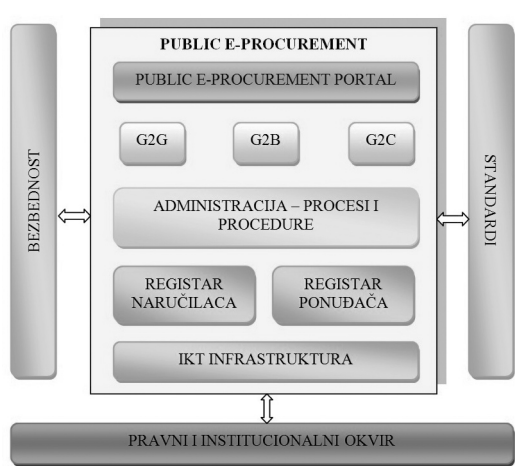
BEZBEDNOST

PUBLIC E-PROCUREMENT

PUBLIC E-PROCUREMENT PORTAL

G2G

G2B

G2C

ADMINISTRACIJA – PROCESI I PROCEDURE

REGISTAR NARUČILACA

REGISTAR PONUĐAČA

IKT INFRASTRUKTURA

STANDARDI

PRAVNI I INSTITUCIONALNI OKVIR